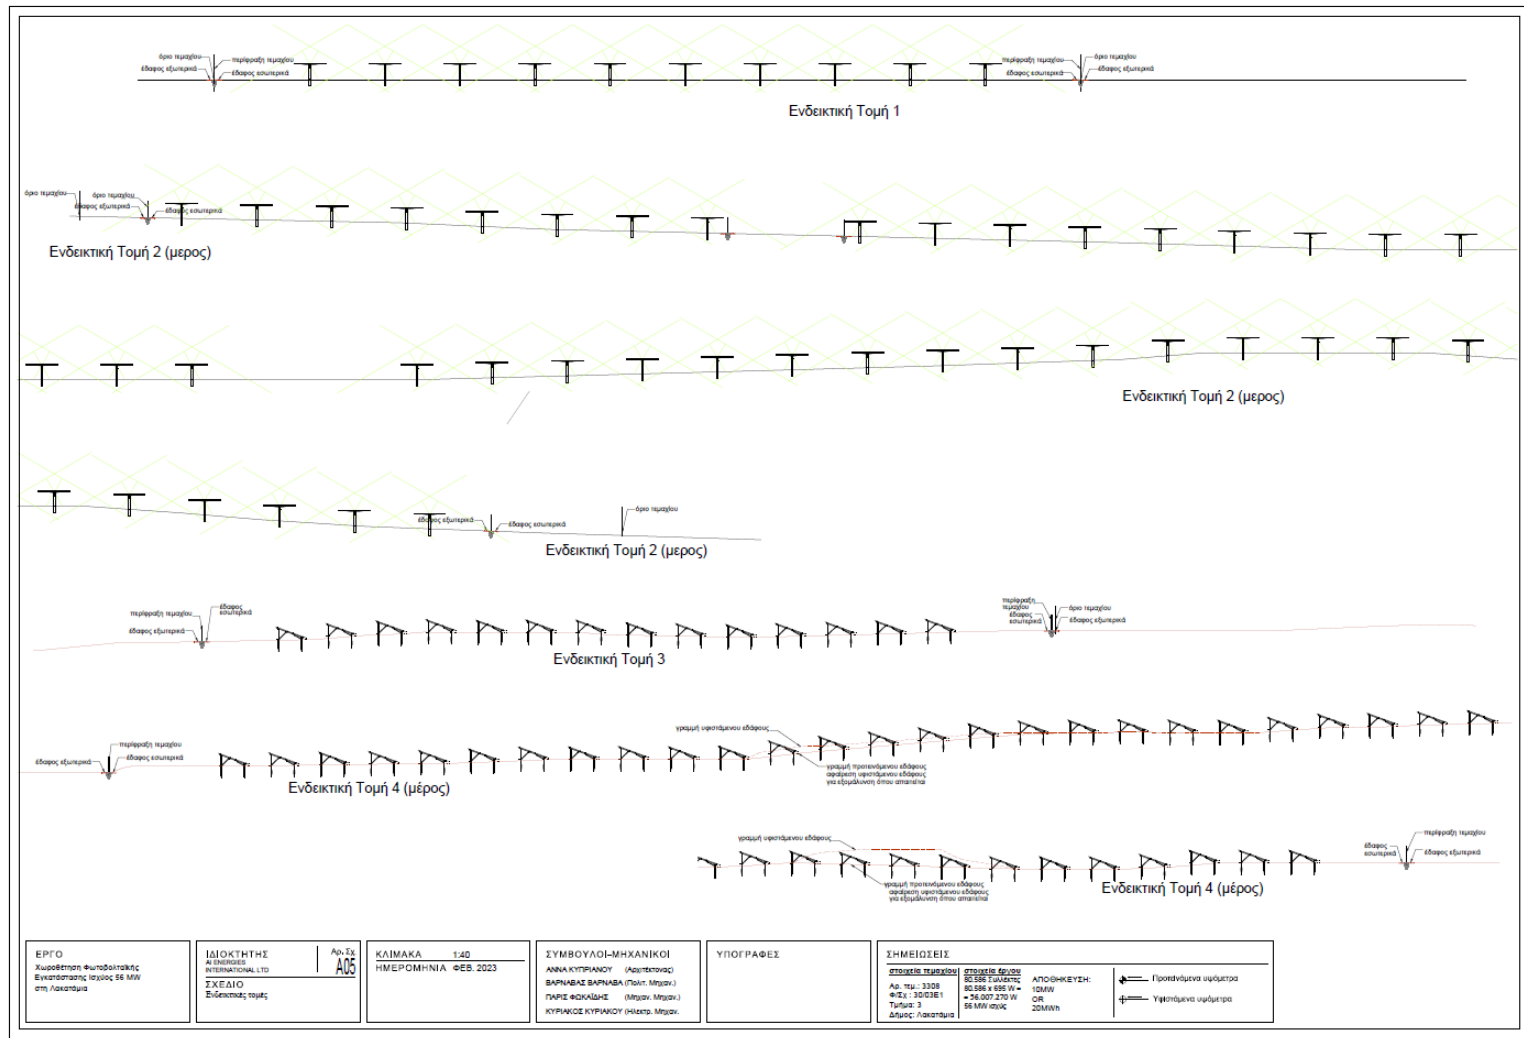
όριο τεμαχίου
έδαφος εξωτερικά
περίφραξη τεμαχίου
έδαφος εσωτερικά
περίφραξη τεμαχίου
έδαφος εσωτερικά
όριο τεμαχίου
έδαφος εξωτερικά

Ενδεικτική Τομή 1

όριο τεμαχίου
όριο τεμαχίου
έδαφος εξωτερικά
έδαφος εσωτερικά

Ενδεικτική Τομή 2 (μερος)

Ενδεικτική Τομή 2 (μερος)

έδαφος εξωτερικά
έδαφος εσωτερικά
όριο τεμαχίου

Ενδεικτική Τομή 2 (μερος)

περίφραξη τεμαχίου
έδαφος εσωτερικά
έδαφος εξωτερικά
περίφραξη τεμαχίου
έδαφος εσωτερικά
όριο τεμαχίου
έδαφος εξωτερικά

Ενδεικτική Τομή 3

έδαφος εξωτερικά
περίφραξη τεμαχίου
έδαφος εσωτερικά
γραμμή υφιστάμενου εδάφους
γραμμή προτεινόμενου εδάφους αφαίρεση υφιστάμενου εδάφους για εξομάλυνση όπου απαιτείται

Ενδεικτική Τομή 4 (μέρος)

γραμμή υφιστάμενου εδάφους
γραμμή προτεινόμενου εδάφους αφαίρεση υφιστάμενου εδάφους για εξομάλυνση όπου απαιτείται
έδαφος εσωτερικά
περίφραξη τεμαχίου
έδαφος εξωτερικά

Ενδεικτική Τομή 4 (μέρος)

ΕΡΓΟ
Χωροθέτηση Φωτοβολταϊκής Εγκατάστασης Ισχύος 56 MW στη Λακατάμια

ΙΔΙΟΚΤΗΤΗΣ
AI ENERGIES INTERNATIONAL LTD
Αρ. Σχ.
A05
ΣΧΕΔΙΟ
Ενδεικτικές τομές

ΚΛΙΜΑΚΑ 1:40
ΗΜΕΡΟΜΗΝΙΑ ΦΕΒ. 2023

ΣΥΜΒΟΥΛΟΙ–ΜΗΧΑΝΙΚΟΙ
ΑΝΝΑ ΚΥΠΡΙΑΝΟΥ (Αρχιτέκτονας)
ΒΑΡΝΑΒΑΣ ΒΑΡΝΑΒΑ (Πολιτ. Μηχαν.)
ΠΑΡΙΣ ΦΩΚΑΪΔΗΣ (Μηχαν. Μηχαν.)
ΚΥΡΙΑΚΟΣ ΚΥΡΙΑΚΟΥ (Ηλεκτρ. Μηχαν.)

ΥΠΟΓΡΑΦΕΣ

ΣΗΜΕΙΩΣΕΙΣ
στοιχεία τεμαχίου
Αρ. τεμ.: 3308
Φ/Σχ.: 30/03E1
Τμήμα: 3
Δήμος: Λακατάμια
στοιχεία έργου
80.586 Συλλέκτες
80.586 x 695 W = = 56.007.270 W
56 MW ισχύς
ΑΠΟΘΗΚΕΥΣΗ:
10MW
OR
20MWh
Προτεινόμενα υψόμετρα
Υφιστάμενα υψόμετρα